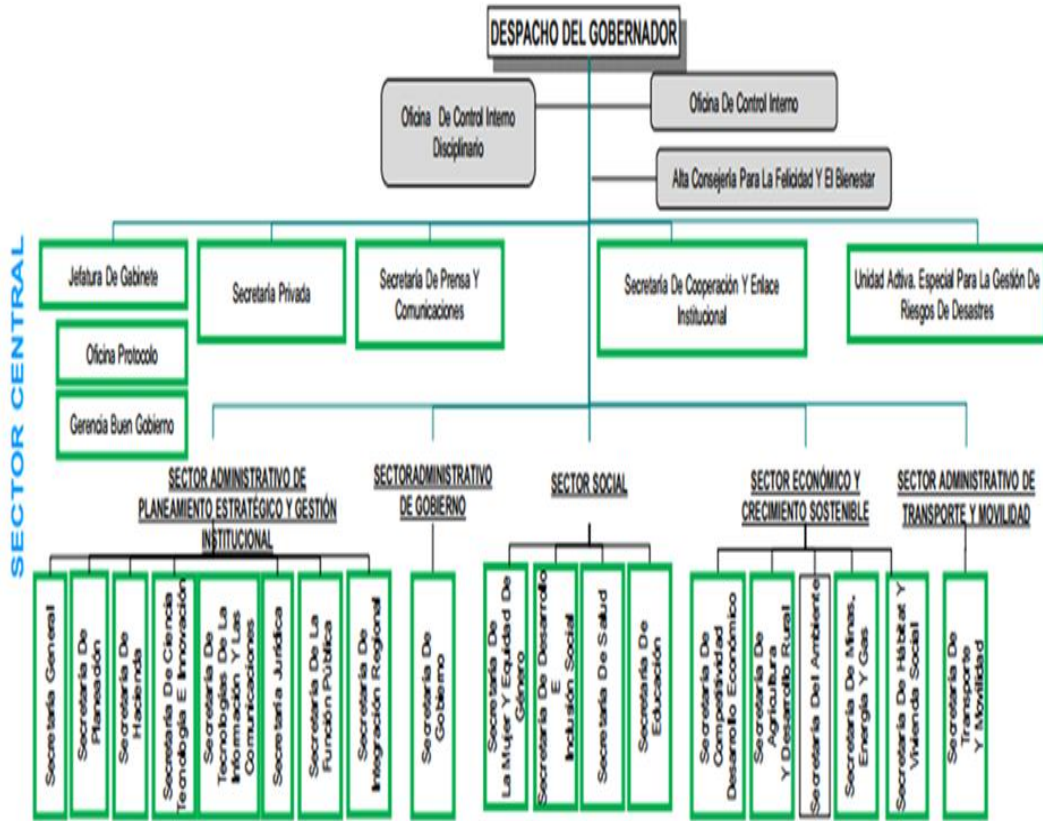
DESPACHO DEL GOBERNADOR

Oficina De Control Interno Disciplinario

Oficina De Control Interno

Alta Consejeria Para La Felicidad Y El Bienestar

SECTOR CENTRAL

Jefatura De Gabinete

Oficina Protocolo

Gerencia Buen Gobierno

Secretaría Privada

Secretaría De Prensa Y Comunicaciones

Secretaría De Cooperación Y Enlace Institucional

Unidad Adtva. Especial Para La Gestión De Riesgos De Desastres

SECTOR ADMINISTRATIVO DE PLANEAMIENTO ESTRATÉGICO Y GESTIÓN INSTITUCIONAL

Secretaría General

Secretaría De Planeación

Secretaría De Hacienda

Secretaría De Ciencia Tecnología E Innovación

Secretaría De Tecnologías De La Información Y Las Comunicaciones

Secretaría Jurídica

Secretaría De La Función Pública

Secretaría De Integración Regional

SECTORADMINISTRATIVO DE GOBIERNO

Secretaría De Gobierno

SECTOR SOCIAL

Secretaría De La Mujer Y Equidad De Género

Secretaría De Desarrollo E Inclusión Social

Secretaría De Salud

Secretaría De Educación

SECTOR ECONÓMICO Y CRECIMIENTO SOSTENIBLE

Secretaría De Competitividad Desarrollo Económico

Secretaría De Agricultura Y Desarrollo Rural

Secretaría Del Ambiente

Secretaría De Minas, Energía Y Gas

Secretaría De Hábitat Y Vivienda Social

SECTOR ADMINISTRATIVO DE TRANSPORTE Y MOVILIDAD

Secretaría De Transporte Y Movilidad